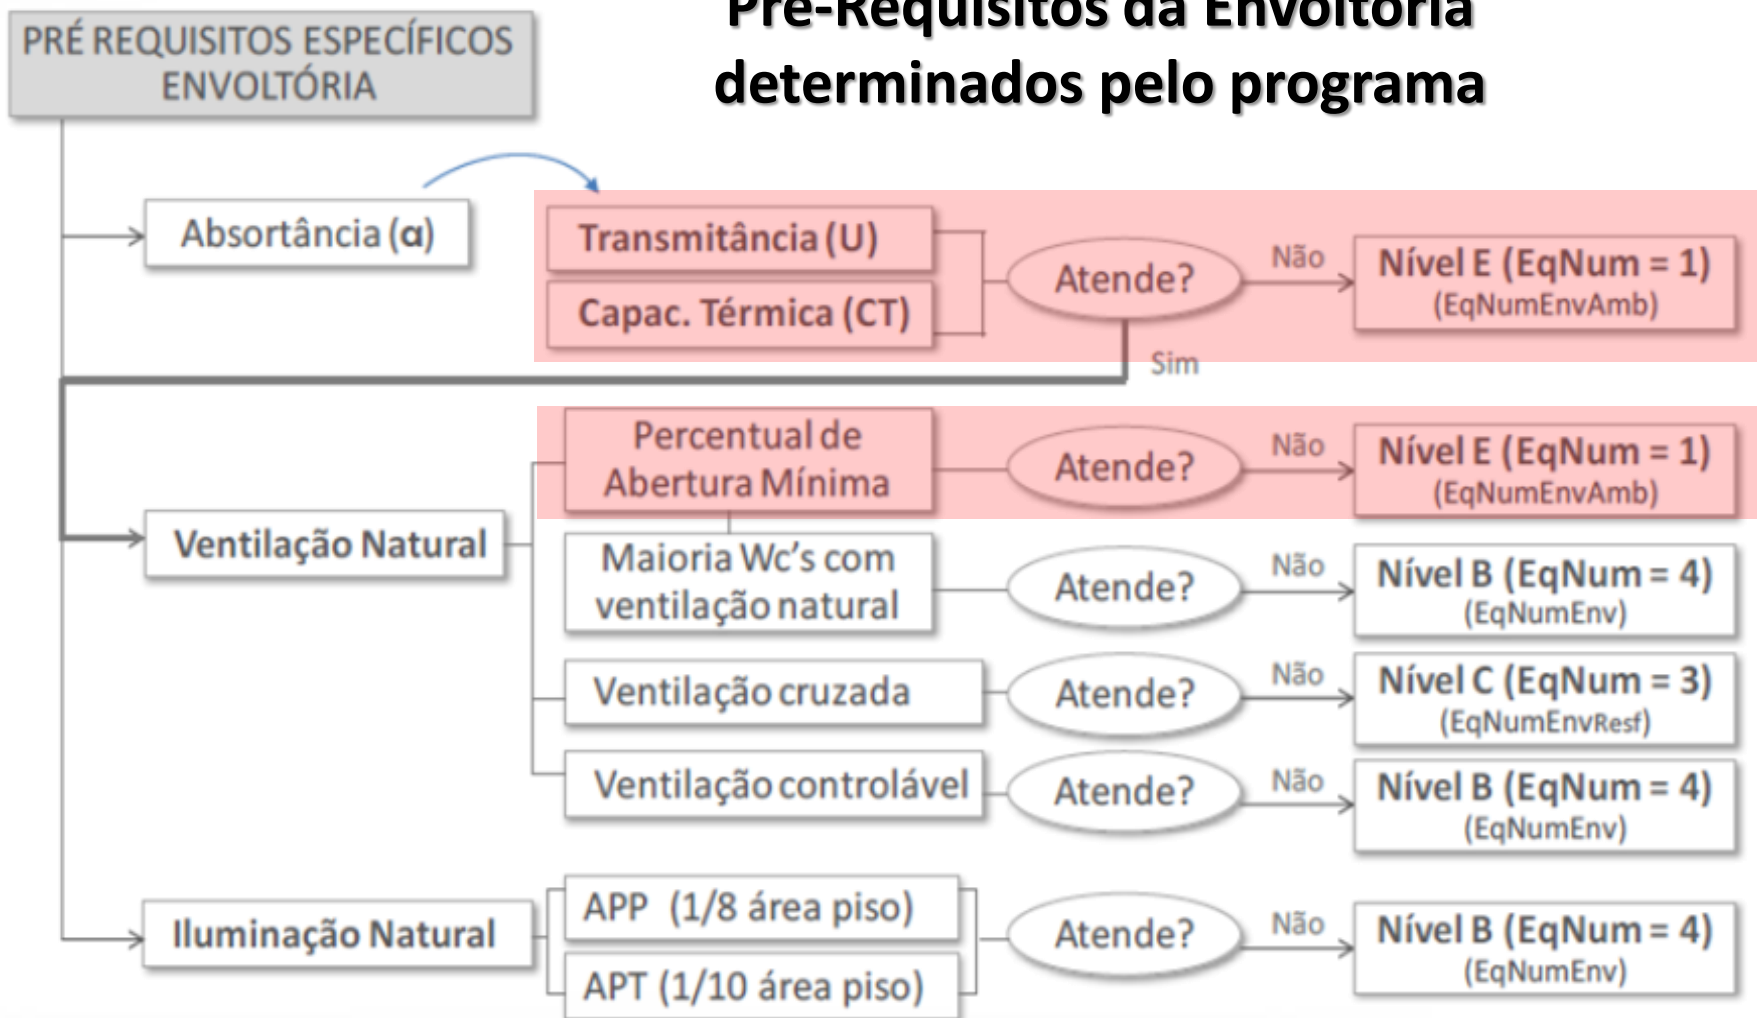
PRÉ REQUISITOS ESPECÍFICOS ENVOLTÓRIA

Pré-Requisitos da Envoltória determinados pelo programa

Absortância (α)

Transmitância (U)

Capac. Térmica (CT)

Atende?

Não

Nível E (EqNum = 1) (EqNumEnvAmb)

Sim

Ventilação Natural

Percentual de Abertura Mínima

Atende?

Não

Nível E (EqNum = 1) (EqNumEnvAmb)

Maioria Wc's com ventilação natural

Atende?

Não

Nível B (EqNum = 4) (EqNumEnv)

Ventilação cruzada

Atende?

Não

Nível C (EqNum = 3) (EqNumEnvResf)

Ventilação controlável

Atende?

Não

Nível B (EqNum = 4) (EqNumEnv)

Iluminação Natural

APP (1/8 área piso)

APT (1/10 área piso)

Atende?

Não

Nível B (EqNum = 4) (EqNumEnv)